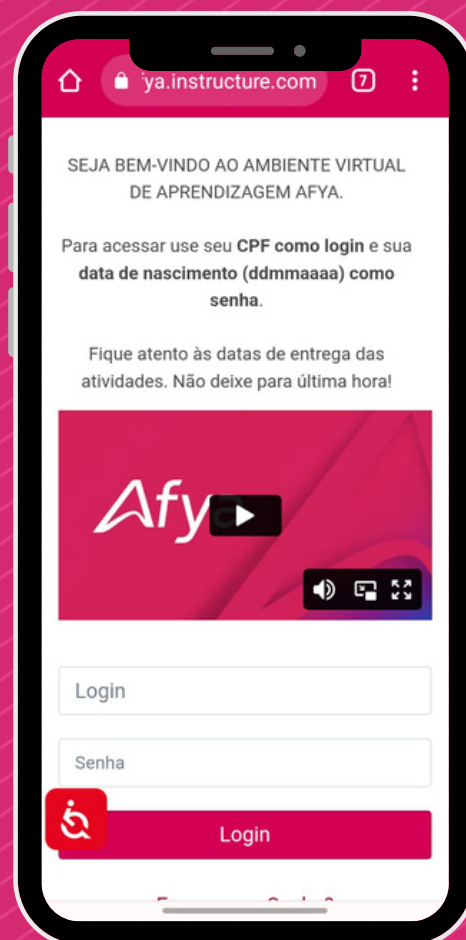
ya.instructure.com

7

SEJA BEM-VINDO AO AMBIENTE VIRTUAL DE APRENDIZAGEM AFYA.

Para acessar use seu **CPF como login** e sua **data de nascimento (ddmmaaaa) como senha**.

Fique atento às datas de entrega das atividades. Não deixe para última hora!

Afya

Login

Senha

Login

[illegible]